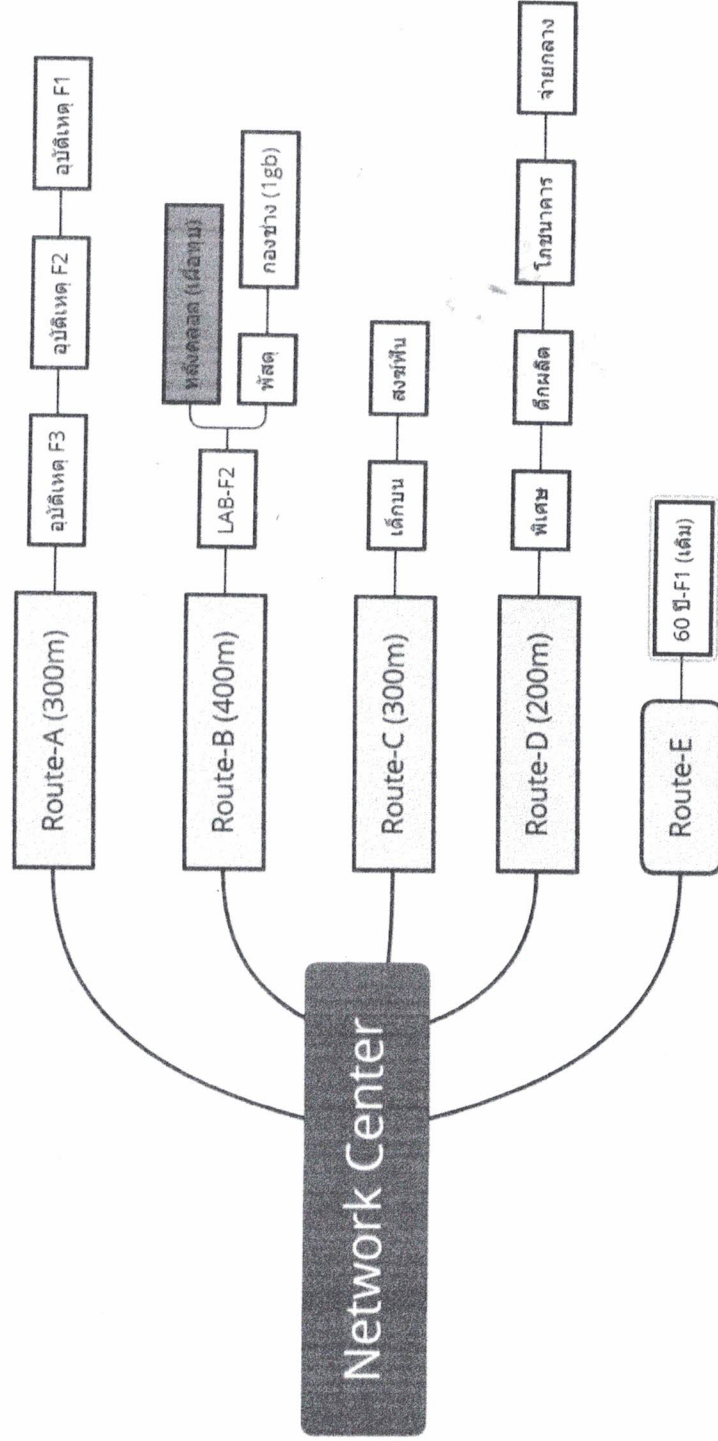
Network Center

Route-A (300m)

อุบัติเหตุ F3

อุบัติเหตุ F2

อุบัติเหตุ F1

Route-B (400m)

LAB-F2

หลังคลอด (เดิม)

พัสดุ

กองช่าง (1gb)

Route-C (300m)

เด็กบน

สงฆ์ฟื้น

Route-D (200m)

พิเศษ

ตึกผลิต

โภชนาการ

จ่ายกลาง

Route-E

60 ปี-F1 (เดิม)